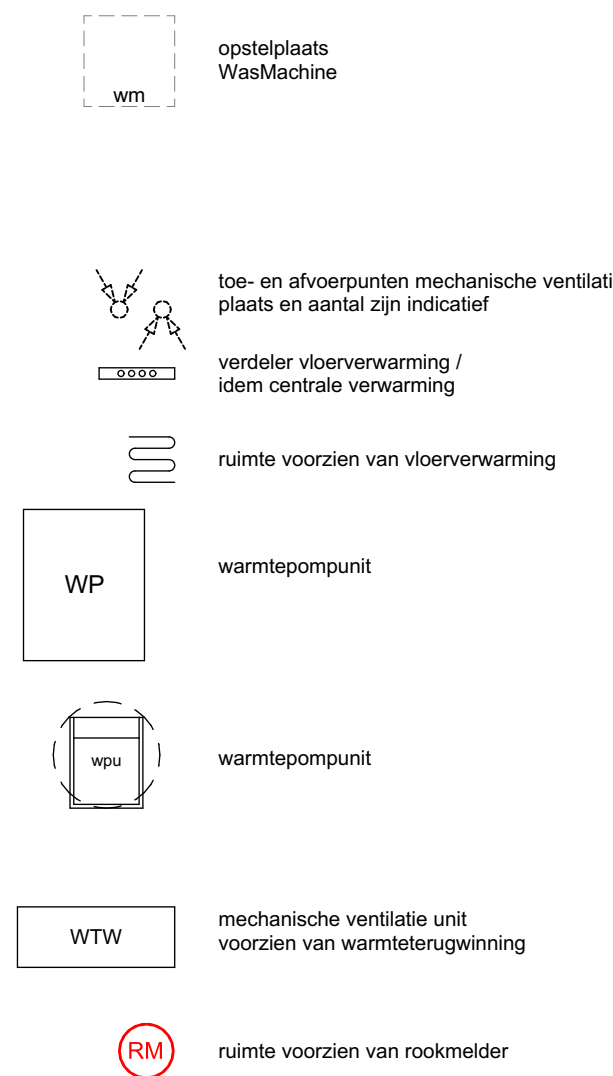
wm

opstelplaats
WasMachine

toe- en afvoerpunten mechanische ventilati
plaats en aantal zijn indicatief

verdeler vloerverwarming /
idem centrale verwarming

ruimte voorzien van vloerverwarming

WP

warmtepompunit

wpu

warmtepompunit

WTW

mechanische ventilatie unit
voorzien van warmteterugwinning

RM

ruimte voorzien van rookmelder